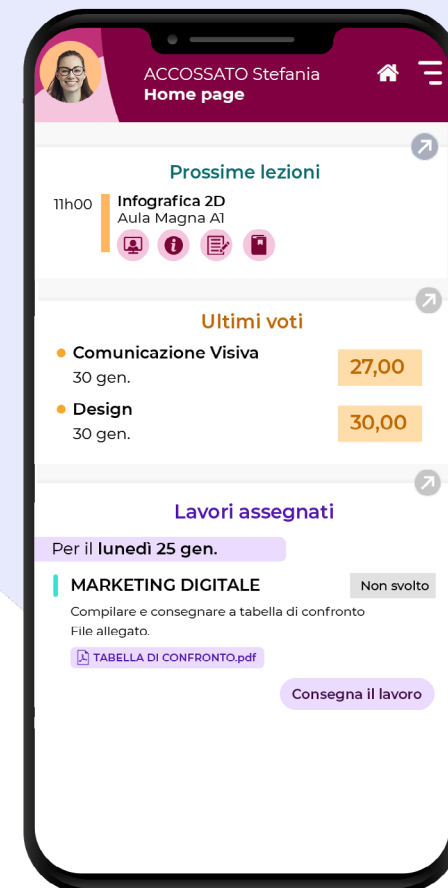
ACCOSSATO Stefania
Home page

Prossime lezioni
11h00 Infografica 2D
Aula Magna A1

Ultimi voti
Comunicazione Visiva
30 gen.
27,00
Design
30 gen.
30,00

Lavori assegnati
Per il lunedì 25 gen.
MARKETING DIGITALE
Non svolto
Compilare e consegnare a tabella di confronto
File allegato.
TABELLA DI CONFRONTO.pdf
Consegna il lavoro